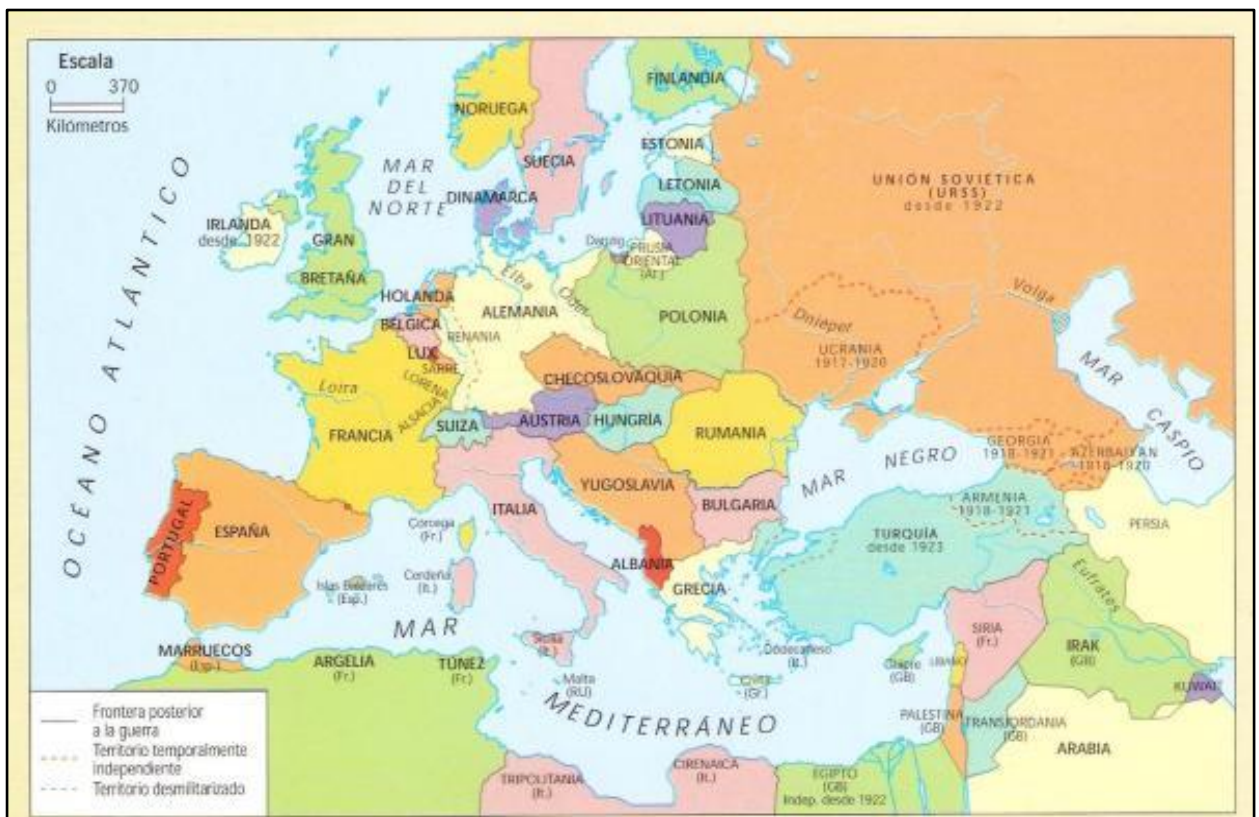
Escala
0 370
Kilómetros

OCEANO ATLÁNTICO

MAR DEL NORTE

NORUEGA
SUECIA
FINLANDIA
ESTONIA
LETONIA
LITUANIA
DINAMARCA
IRLANDA desde 1922
GRAN BRETAÑA
Danzig
PRUSIA ORIENTAL (Al.)
UNIÓN SOVIÉTICA (URSS) desde 1922
HOLANDA
BÉLGICA
LUX
ALEMANIA
Elba
Oder
POLONIA
RENANIA
SARRE
LORENA
ALSACIA
Loira
Dnieper
Volga
UCRANIA 1917-1920
CHECOSLOVAQUIA
FRANCIA
SUIZA
AUSTRIA
HUNGRÍA
RUMANIA
MAR CASPIO
GEORGIA 1918-1921
AZERBAIJÁN 1918-1920
MAR NEGRO
ARMENIA 1918-1921
YUGOSLAVIA
BULGARIA
PORTUGAL
ESPAÑA
Córcega (Fr.)
ITALIA
TURQUÍA desde 1923
PERSIA
Cerdeña (It.)
Islas Baleares (Esp.)
ALBANIA
GRECIA
Eufrates
MAR
Sicilia (It.)
SIRIA (Fr.)
IRAK (GB)
MARRUECOS (Esp.)
ARGELIA (Fr.)
TÚNEZ (Fr.)
Malta (RU)
Dodecaneso (It.)
Chipre (GB)
LÍBANO
Creta (Gr.)
KUWAIT
MEDITERRÁNEO
PALESTINA (GB)
TRANSJORDANIA (GB)
ARABIA
TRIPOLITANIA (It.)
CIRENAICA (It.)
EGIPTO (GB) Indep. desde 1922

Frontera posterior a la guerra
Territorio temporalmente independiente
Territorio desmilitarizado